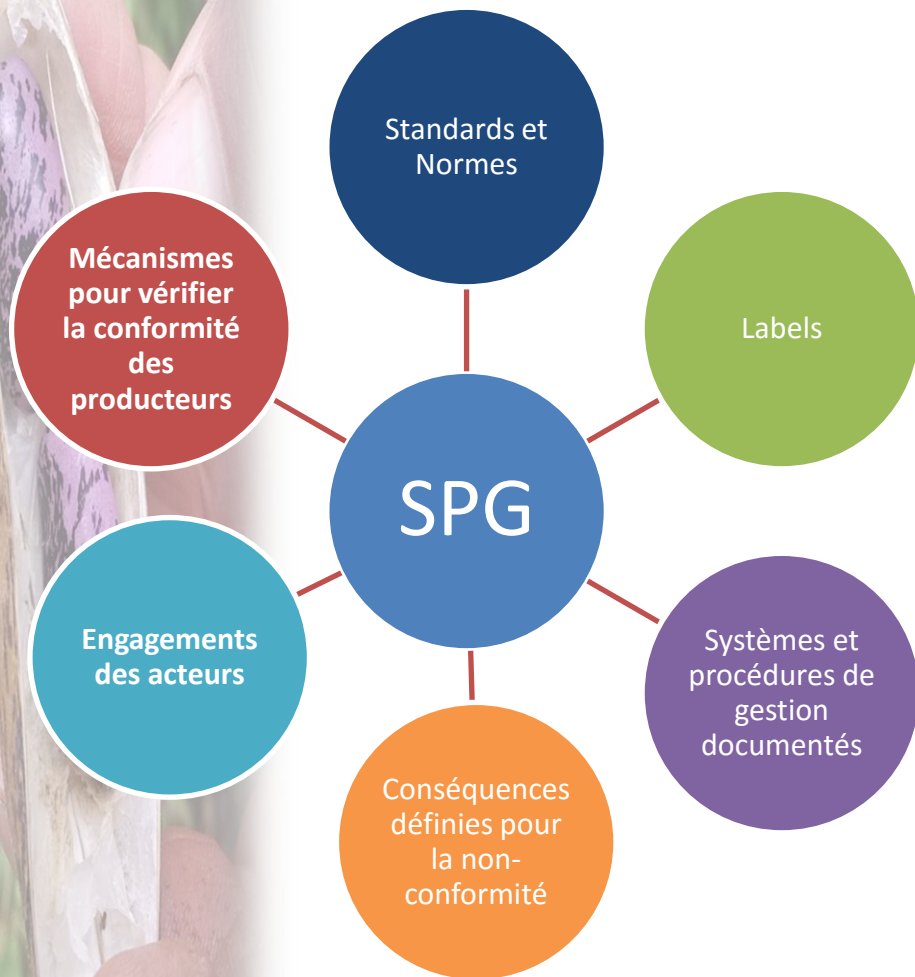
Standards et Normes

Labels

Mécanismes pour vérifier la conformité des producteurs

SPG

Engagements des acteurs

Systèmes et procédures de gestion documentés

Conséquences définies pour la non-conformité